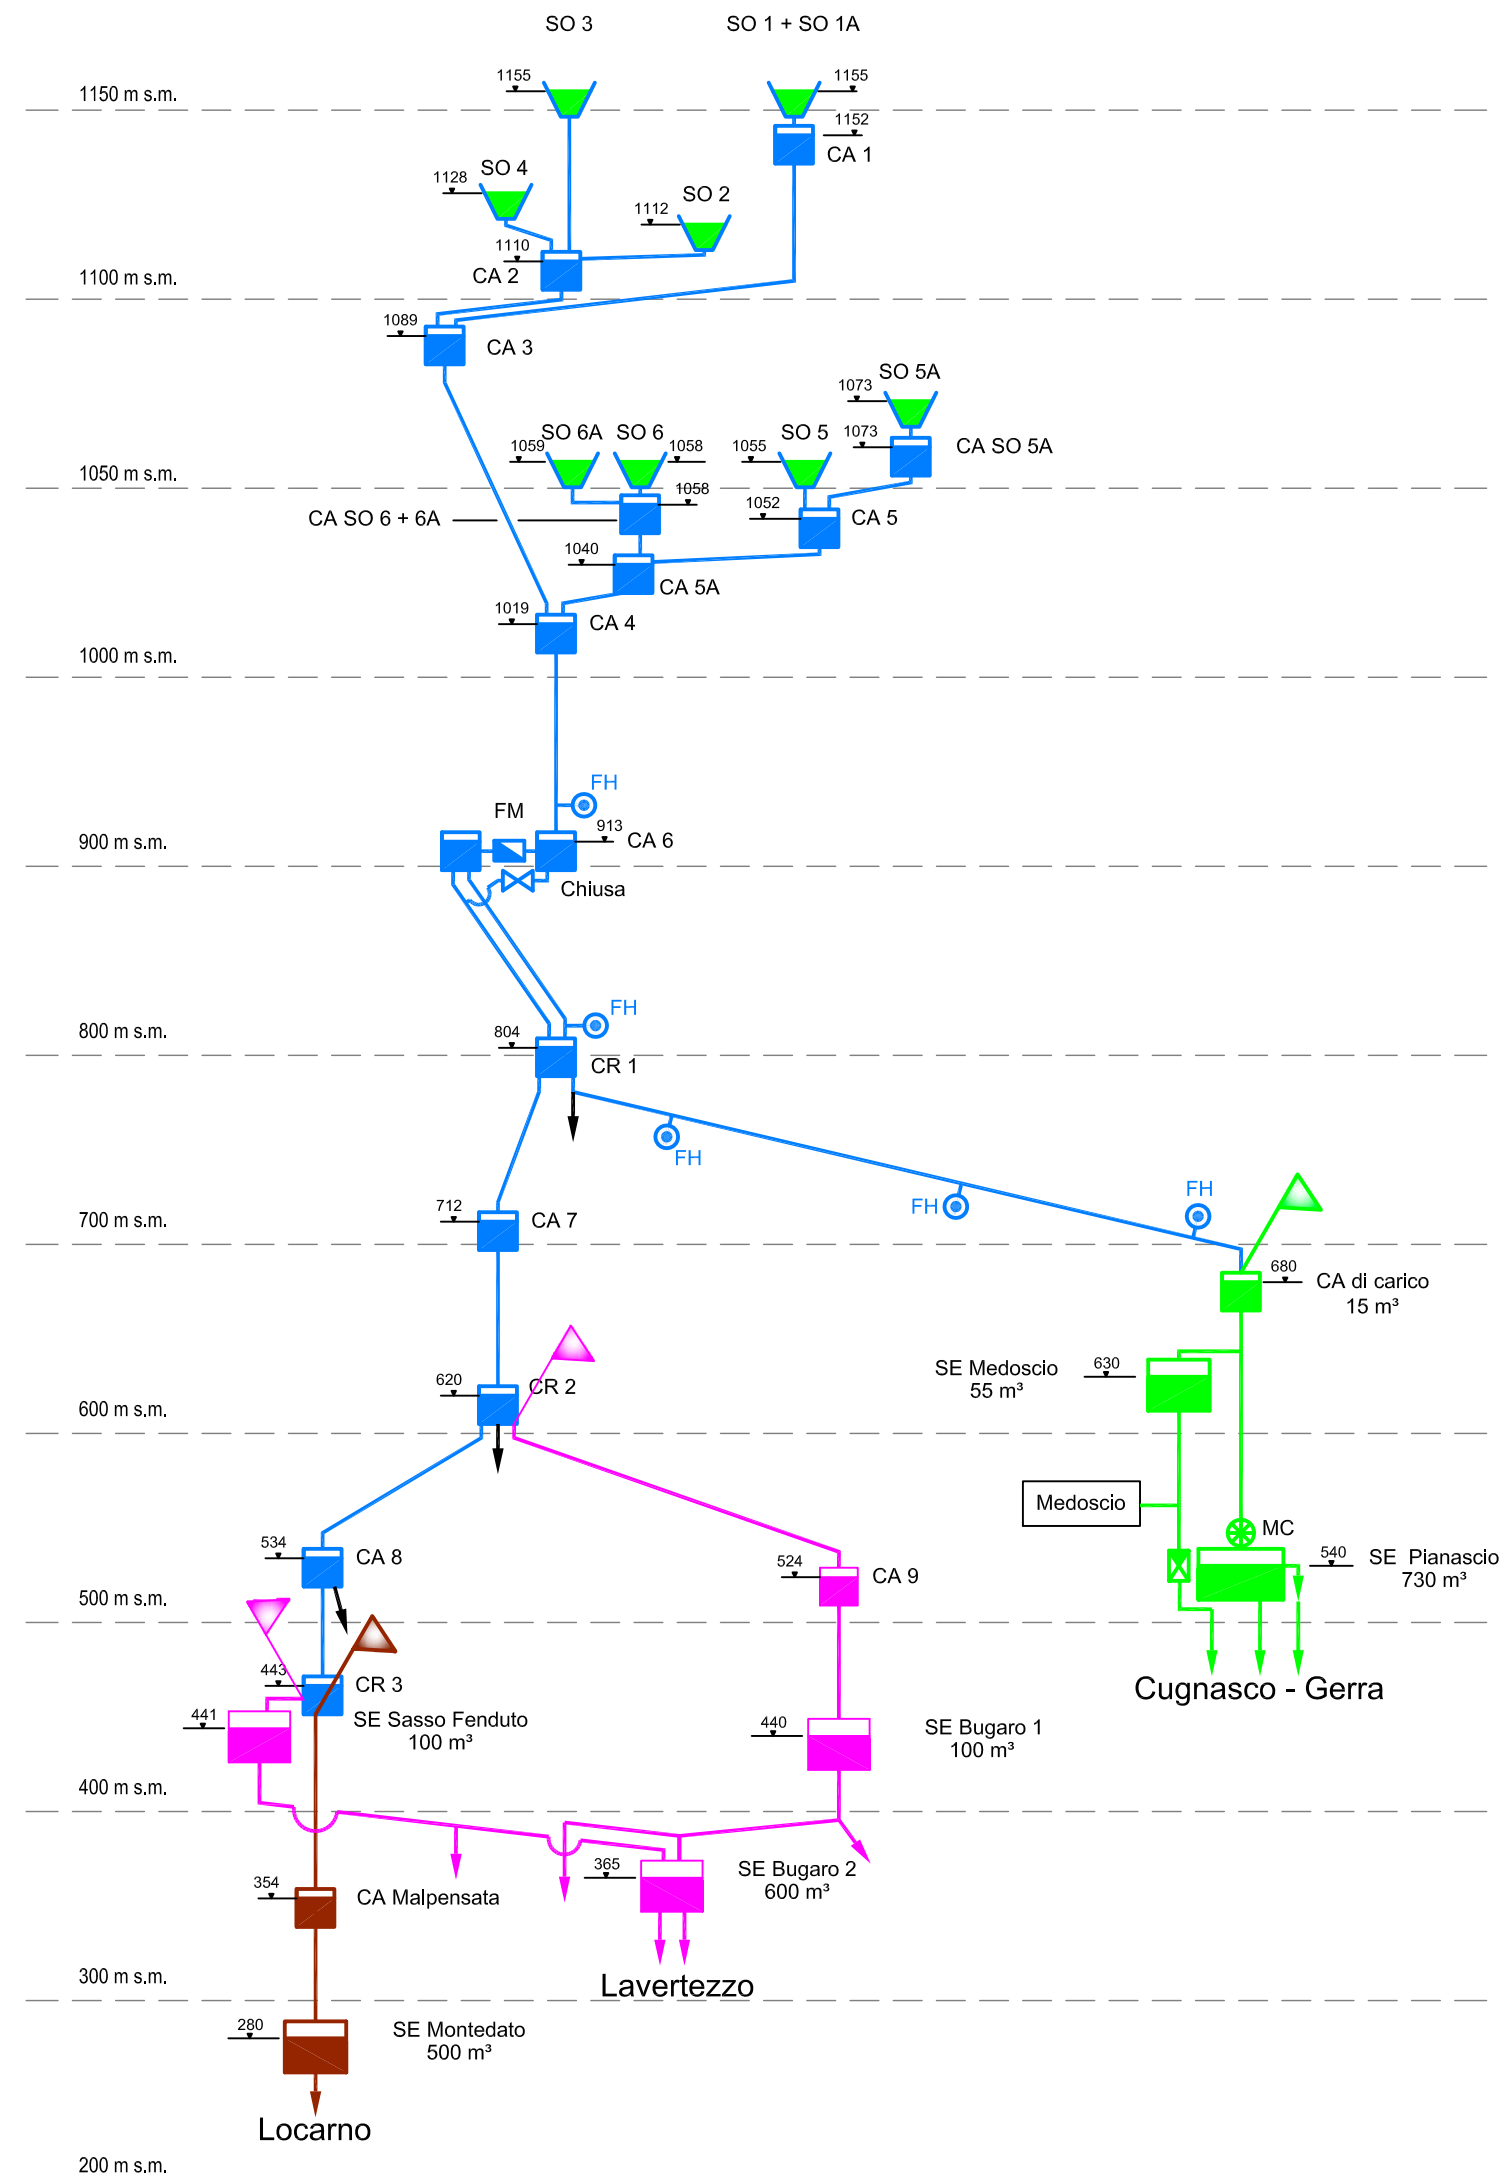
SO 3
SO 1 + SO 1A

1150 m s.m.
1155
1155
1152
CA 1
1128
SO 4
SO 2
1112
1110
CA 2
1100 m s.m.
1089
CA 3
1073
SO 5A
SO 6A
SO 6
SO 5
1073
CA SO 5A
1059
1058
1055
1058
1050 m s.m.
1052
CA SO 6 + 6A
CA 5
1040
CA 5A
1019
CA 4
1000 m s.m.
FH
FM
913
CA 6
900 m s.m.
Chiusa
FH
800 m s.m.
804
CR 1
FH
712
CA 7
FH
FH
700 m s.m.
680
CA di carico
15 m³
SE Medoscio
55 m³
630
620
CR 2
600 m s.m.
Medoscio
MC
534
CA 8
524
CA 9
540
SE Pianascio
730 m³
500 m s.m.
443
CR 3
Cugnasco - Gerra
441
SE Sasso Fenduto
100 m³
440
SE Bugaro 1
100 m³
400 m s.m.
365
SE Bugaro 2
600 m³
354
CA Malpensata
300 m s.m.
Lavertezzo
280
SE Montedato
500 m³
Locarno
200 m s.m.